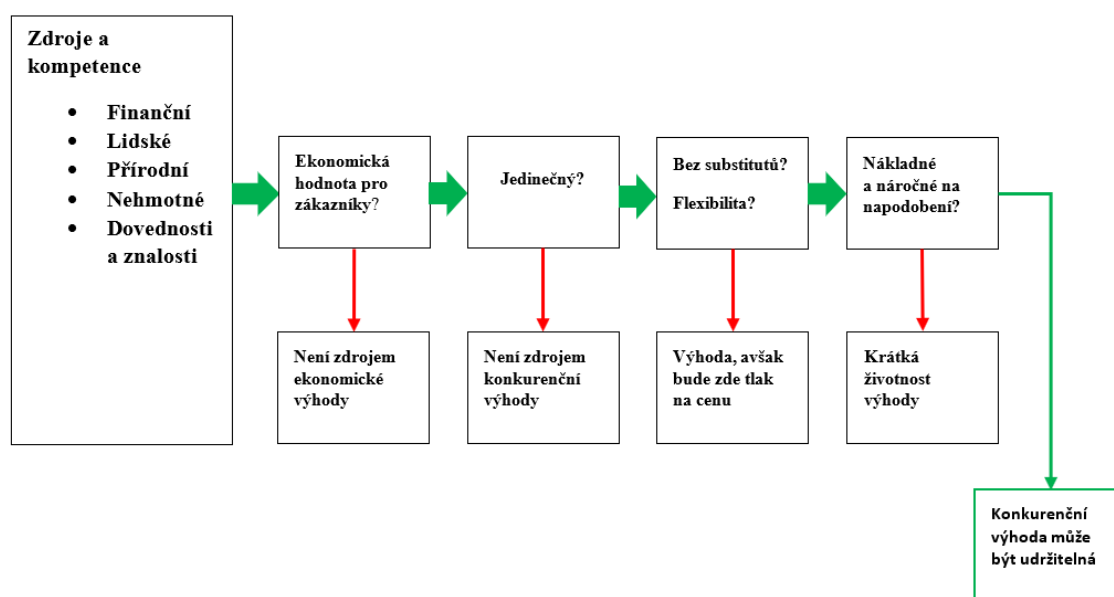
Zdroje a kompetence

- Finanční
- Lidské
- Přírodní
- Nehmotné
- Dovednosti a znalosti

Ekonomická hodnota pro zákazníky?

Není zdrojem ekonomické výhody

Jedinečný?

Není zdrojem konkurenční výhody

Bez substitutů?

Flexibilita?

Výhoda, avšak bude zde tlak na cenu

Nákladné a náročné na napodobení?

Krátká životnost výhody

Konkurenční výhoda může být udržitelná